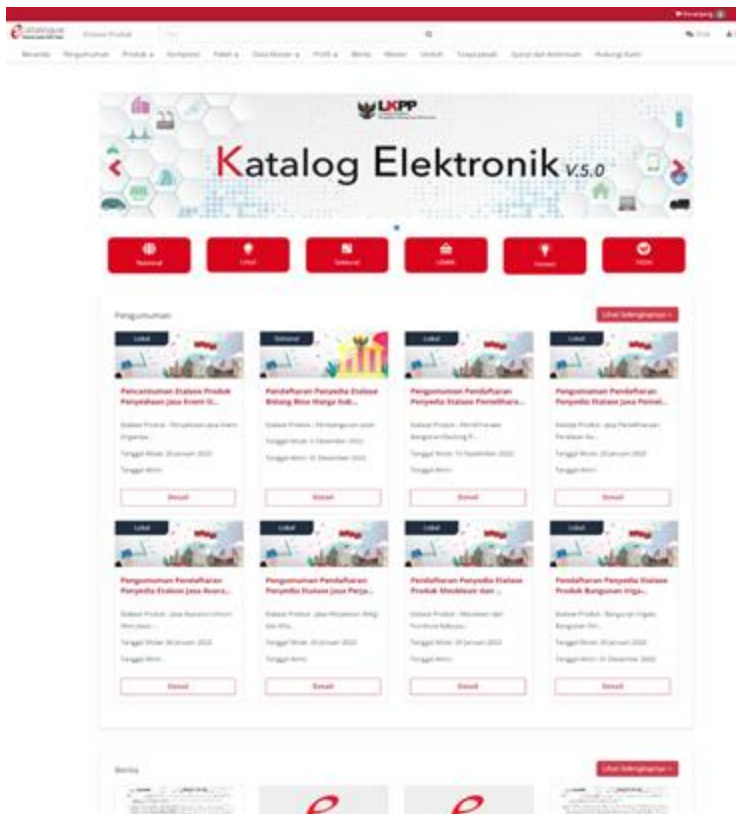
e-katalogue

Beranda Pengumuman Produk Kompetisi Paket Data Master Profil Berita Materi Unduh Tanya Jawab Syarat dan Ketentuan Hubungi Kami

LKPP

Katalog Elektronik v.5.0

Nasional

Lokal

Sektoral

UMKM

Pengumuman

Lihat Selengkapnya

Lokal

Pencantuman Etalase Produk Penyedia Jasa Event O...

Detail

Sektoral

Pendaftaran Penyedia Etalase Bidang Bina Marga Sub...

Detail

Lokal

Pengumuman Pendaftaran Penyedia Etalase Pemelihara...

Detail

Lokal

Pengumuman Pendaftaran Penyedia Etalase Jasa Pemel...

Detail

Lokal

Pengumuman Pendaftaran Penyedia Etalase Jasa Asura...

Detail

Lokal

Pengumuman Pendaftaran Penyedia Etalase Jasa Perja...

Detail

Lokal

Pendaftaran Penyedia Etalase Produk Mebleair dan ...

Detail

Lokal

Pendaftaran Penyedia Etalase Produk Bangunan Ings...

Detail

Berita

Lihat Selengkapnya